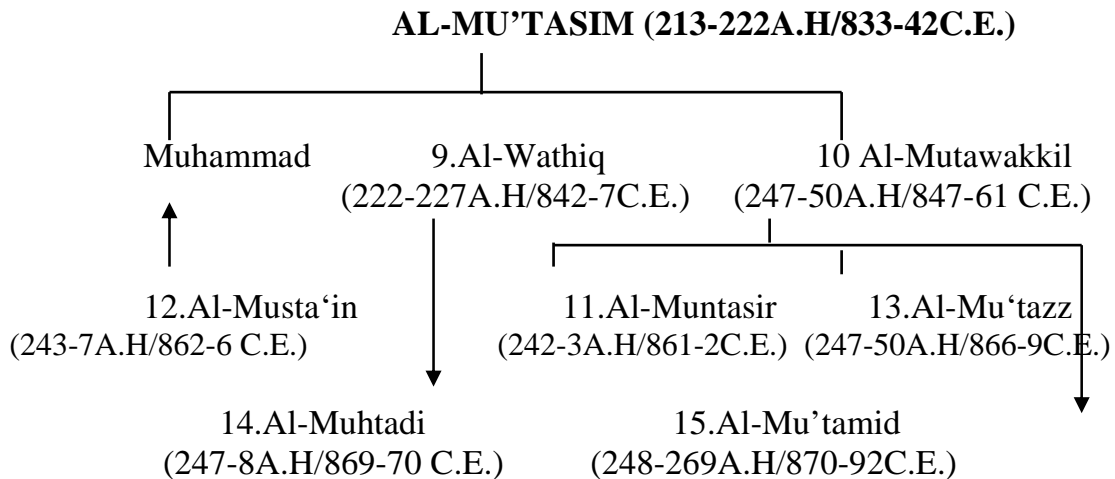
AL-MU'TASIM (213-222A.H/833-42C.E.)

Muhammad

9.Al-Wathiq (222-227A.H/842-7C.E.)

10 Al-Mutawakkil (247-50A.H/847-61 C.E.)

12.Al-Musta'in (243-7A.H/862-6 C.E.)

11.Al-Muntasir (242-3A.H/861-2C.E.)

13.Al-Mu'tazz (247-50A.H/866-9C.E.)

14.Al-Muhtadi (247-8A.H/869-70 C.E.)

15.Al-Mu'tamid (248-269A.H/870-92C.E.)